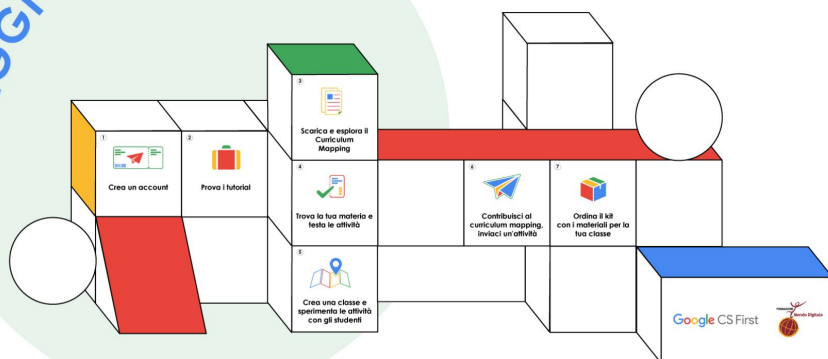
OGI

1
Crea un account

2
Prova i tutorial

3
Scarica e esplora il Curriculum Mapping

4
Trova la tua materia e testa le attività

5
Crea una classe e sperimenta le attività con gli studenti

6
Contribuisci al curriculum mapping, inviaci un'attività

7
Ordina il kit con i materiali per la tua classe

Google CS First

Mondo Digitale